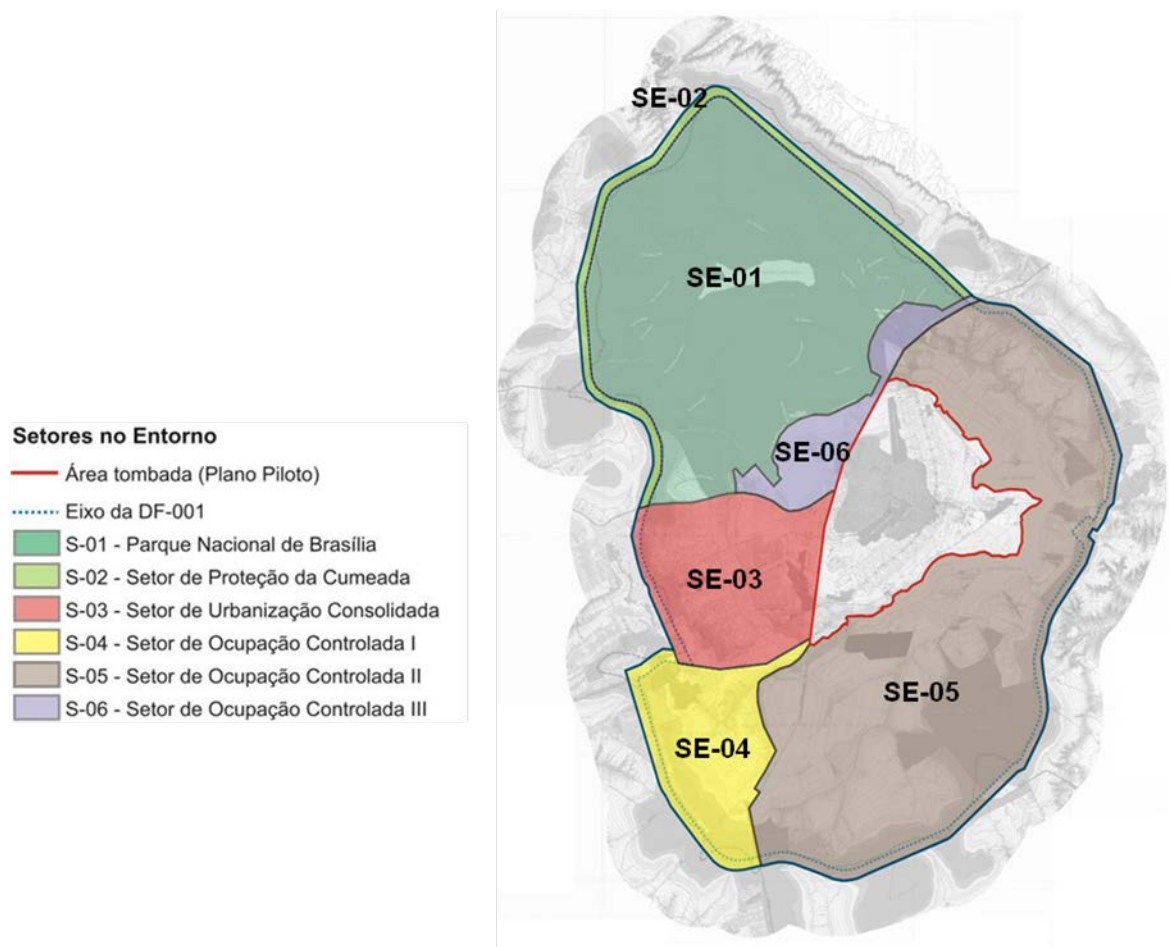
Setores no Entorno

Área tombada (Plano Piloto)

Eixo da DF-001

S-01 - Parque Nacional de Brasília

S-02 - Setor de Proteção da Cumeada

S-03 - Setor de Urbanização Consolidada

S-04 - Setor de Ocupação Controlada I

S-05 - Setor de Ocupação Controlada II

S-06 - Setor de Ocupação Controlada III

SE-02

SE-01

SE-06

SE-03

SE-05

SE-04